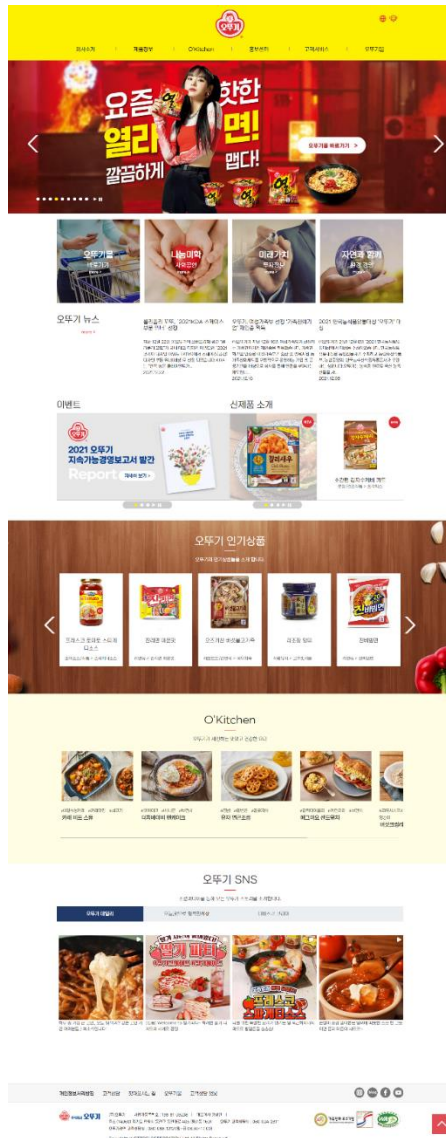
오뚜기

회사소개 | 제품정보 | O'Kitchen | 홍보센터 | 고객서비스 | 오뚜기몰

요즘 핫한 열라면! 깔끔하게 맵다!

오뚜기몰 바로가기 >

오뚜기몰 바로가기

나눔미학 사회공헌

미래가치 투자정보

자연과 함께 환경경영

오뚜기 뉴스

이벤트

2021 오뚜기 지속가능경영보고서 발간

Report

신제품 소개

감자새우

오뚜기 인기상품

오뚜기의 인기상품을 소개합니다

진비빔면

O'Kitchen

오뚜기 SNS

오뚜기 페이스북 | 오뚜기 인스타그램 | 오뚜기 유튜브

개인정보처리방침 | 고객상담 | 오뚜기몰

오뚜기